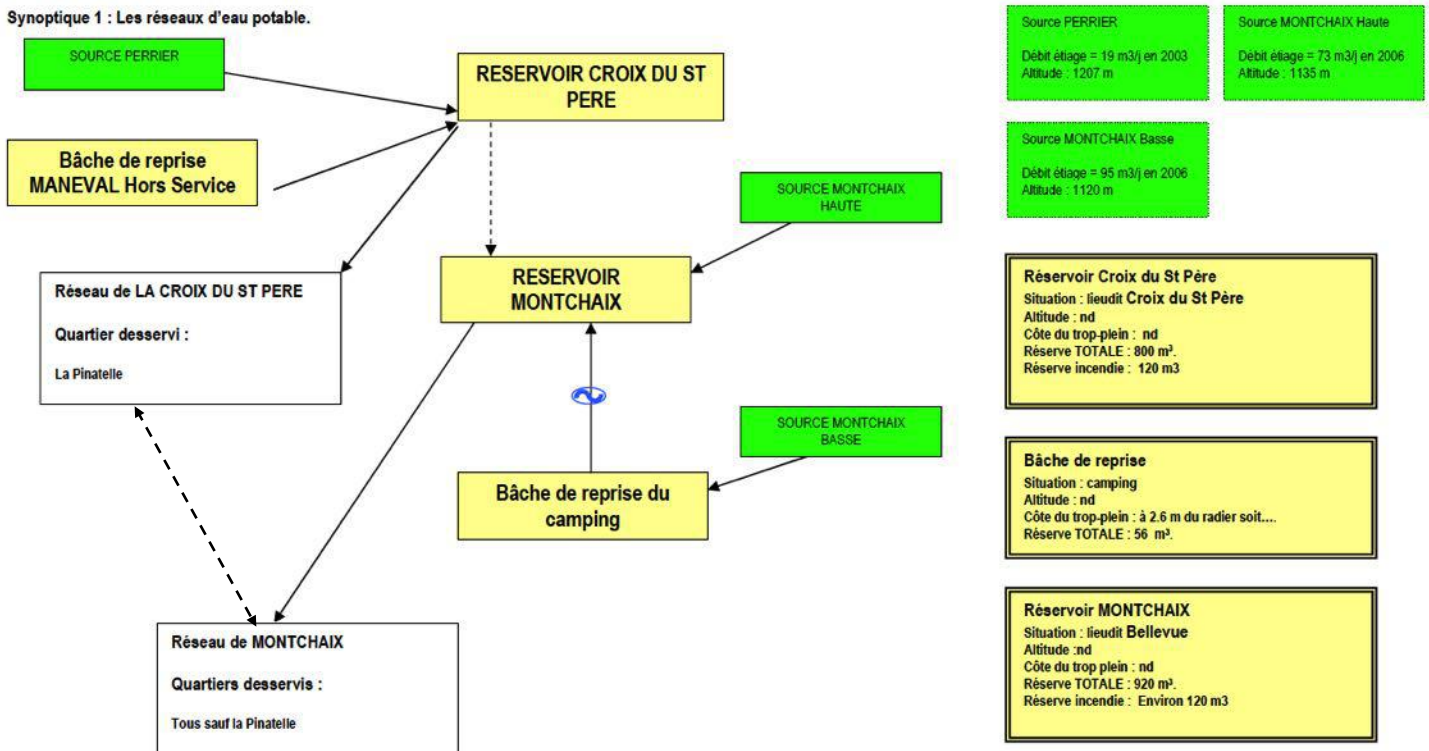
Synoptique 1 : Les réseaux d'eau potable.

SOURCE PERRIER

RESERVOIR CROIX DU ST PERE

Bâche de reprise MANEVAL Hors Service

SOURCE MONTCHAIX HAUTE

RESERVOIR MONTCHAIX

Réseau de LA CROIX DU ST PERE

Quartier desservi :

La Pinatelle

SOURCE MONTCHAIX BASSE

Bâche de reprise du camping

Réseau de MONTCHAIX

Quartiers desservis :

Tous sauf la Pinatelle

Source PERRIER

Débit étiage = 19 m3/j en 2003
Altitude : 1207 m

Source MONTCHAIX Haute

Débit étiage = 73 m3/j en 2006
Altitude : 1135 m

Source MONTCHAIX Basse

Débit étiage = 95 m3/j en 2006
Altitude : 1120 m

Réservoir Croix du St Père
Situation : lieudit Croix du St Père
Altitude : nd
Côte du trop-plein : nd
Réserve TOTALE : 800 m³.
Réserve incendie : 120 m3

Bâche de reprise
Situation : camping
Altitude : nd
Côte du trop-plein : à 2.6 m du radier soit....
Réserve TOTALE : 56 m³.

Réservoir MONTCHAIX
Situation : lieudit Bellevue
Altitude :nd
Côte du trop plein : nd
Réserve TOTALE : 920 m³.
Réserve incendie : Environ 120 m3